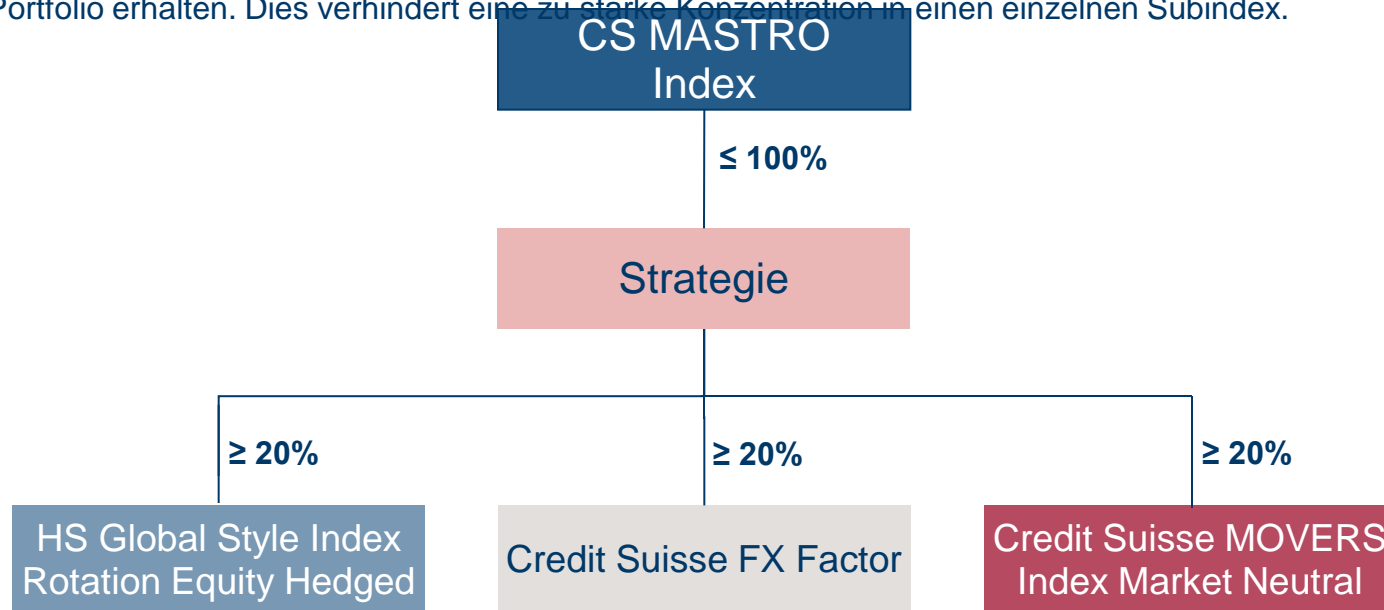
Portfolio erhalten. Dies verhindert eine zu starke Konzentration in einen einzelnen Subindex.

CS MASTRO Index

≤ 100%

Strategie

≥ 20%

≥ 20%

≥ 20%

HS Global Style Index Rotation Equity Hedged

Credit Suisse FX Factor

Credit Suisse MOVERS Index Market Neutral